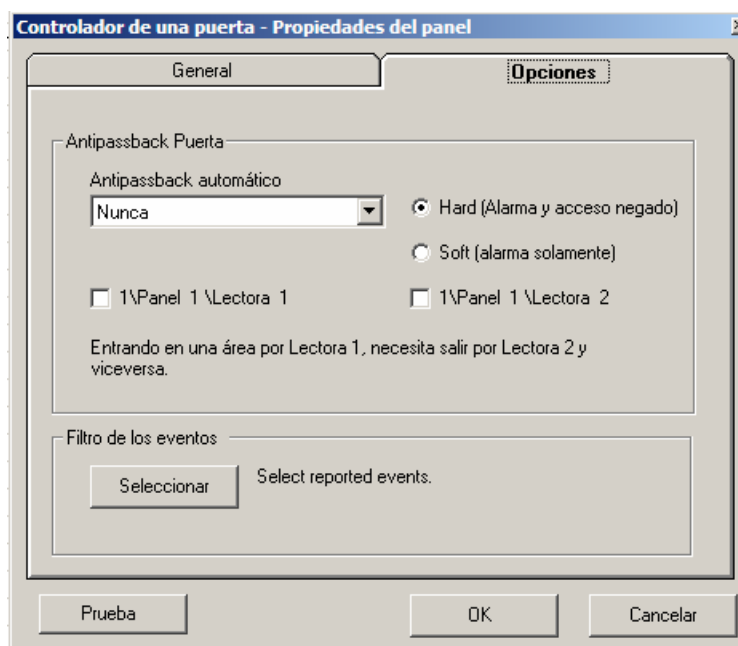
Controlador de una puerta - Propiedades del panel

General

Opciones

Antipassback Puerta

Antipassback automático

Nunca

Hard (Alarma y acceso negado)

Soft (alarma solamente)

1\Panel 1 \Lectora 1

1\Panel 1 \Lectora 2

Entrando en una área por Lectora 1, necesita salir por Lectora 2 y viceversa.

Filtro de los eventos

Seleccionar

Select reported events.

Prueba

OK

Cancelar